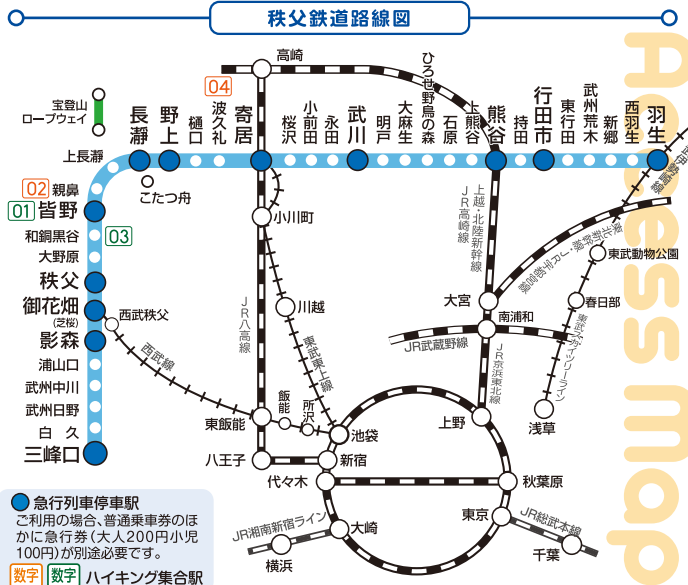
秩父鉄道路線図

Access map

宝登山ロープウェイ

04

長瀞 野上 樋口 波久礼 寄居 桜沢 小前田 永田 武川 明戸 大麻生 ひろせ野鳥の森 石原 上熊谷 熊谷 持田 行田市 東行田 武州荒木 新郷 西羽生 羽生

高崎

上長瀞

こたつ舟

02 親鼻

01 皆野

03

和銅黒谷

大野原

秩父

御花畑 (芝桜)

影森

浦山口

武州中川

武州日野

白久

三峰口

西武秩父

西武線

小川町

JR八高線

川越

東武東上線

飯能

所沢

東飯能

八王子

池袋

新宿

代々木

大崎

JR湘南新宿ライン

横浜

上越・北陸新幹線

JR高崎線

大宮

南浦和

JR武蔵野線

JR京浜東北線

上野

秋葉原

東京

JR総武本線

千葉

浅草

春日部

東武スカイツリーライン

東武動物公園

東武伊勢崎線

東武日光線・東武スカイツリーライン

● 急行列車停車駅
ご利用の場合、普通乗車券のほかに急行券（大人200円小児100円）が別途必要です。

数字 数字 ハイキング集合駅